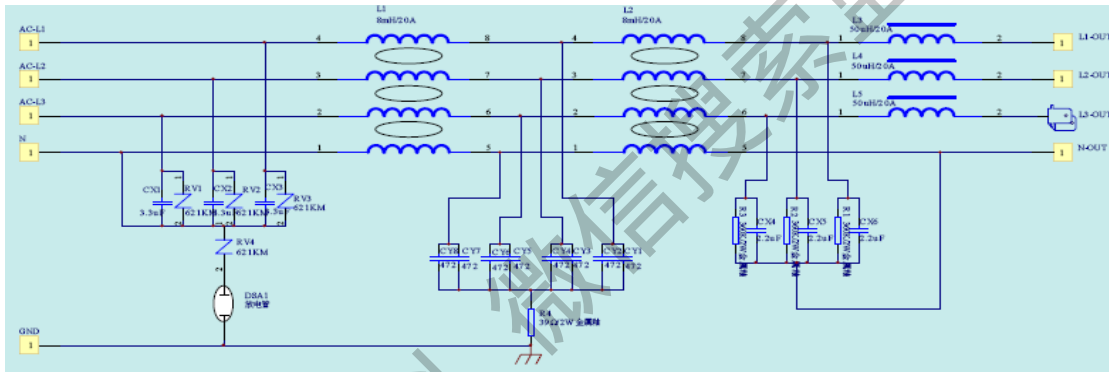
AC-L1
1
AC-L2
1
AC-L3
1
N
1
GND
1
L1
8mH/20A
L2
8mH/20A
L3
50uH/20A
L4
50uH/20A
L5
50uH/20A
4
3
2
1
8
7
6
5
4
3
2
1
8
7
6
5
1
1
1
2
2
2
L1-OUT
L2-OUT
L3-OUT
N-OUT
1
1
1
CX1
3.3uF
RV1
621KM
CX2
3.3uF
RV2
621KM
CX3
3.3uF
RV3
621KM
RV4
621KM
DSA1
放电管
CY8
472
CY7
472
CY6
472
CY5
472
CY4
472
CY3
472
CY2
472
CY1
472
R4
39Ω/2W 金属膜
CX4
2.2uF
CX5
2.2uF
CX6
2.2uF
R1
R2
R3
微信搜索